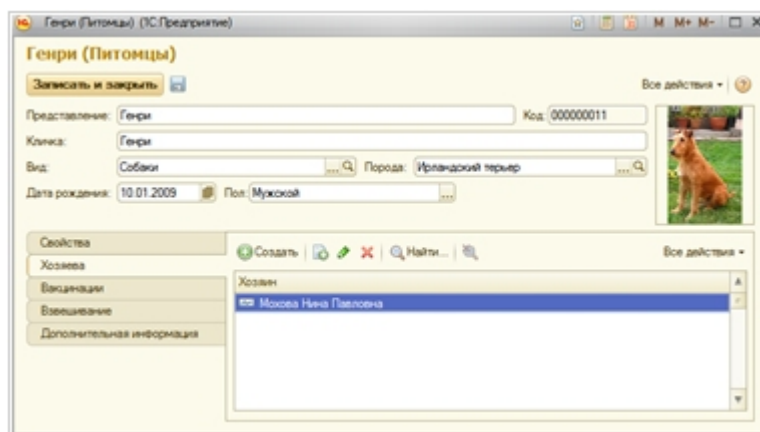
Генри (Питомцы) (1С:Предприятие)

M M+ M-

Генри (Питомцы)

Записать и закрыть

Все действия ▾

Представление: Генри

Код: 000000011

Кличка: Генри

Вид: Собаки

Порода: Ирландский терьер

Дата рождения: 10.01.2009

Пол: Мужской

Свойства

Хозяева

Вакцинации

Взвешивание

Дополнительная информация

Создать

Найти...

Все действия ▾

Хозяин

Мохова Нина Павловна